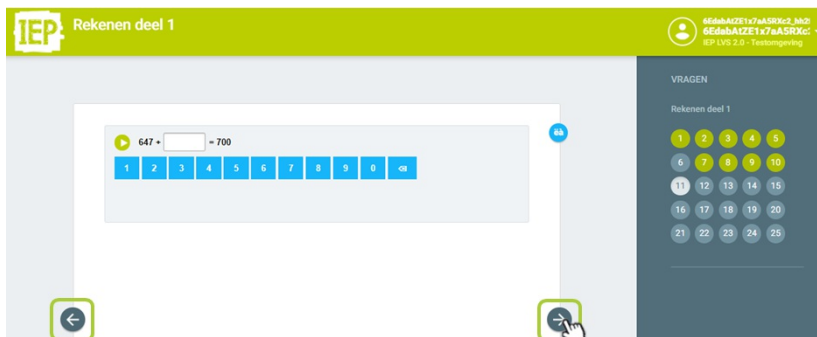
IEP Rekenen deel 1

6EdabAtZE1x7aA5RXc2_hh2
6EdabAtZE1x7aA5RXc
IEP LVS 2.0 - Testomgeving

647 + [ ] = 700

1 2 3 4 5 6 7 8 9 0 ⌫

VRAGEN

Rekenen deel 1

1 2 3 4 5
6 7 8 9 10
11 12 13 14 15
16 17 18 19 20
21 22 23 24 25